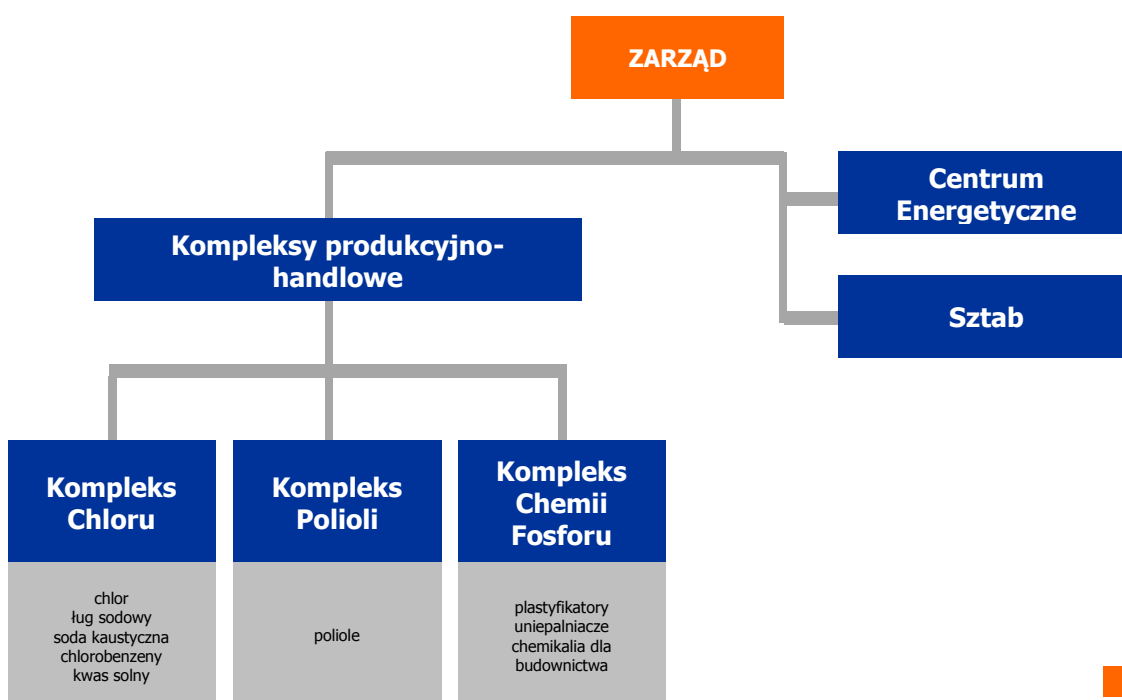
ZARZĄD

Centrum Energetyczne

Sztab

Kompleksy produkcyjno-handlowe

Kompleks Chloru

chlor
ług sodowy
soda kaustyczna
chlorobenzeny
kwas solny

Kompleks Polioli

poliole

Kompleks Chemii Fosforu

plastyfikatory
uniepalniacze
chemikalia dla budownictwa